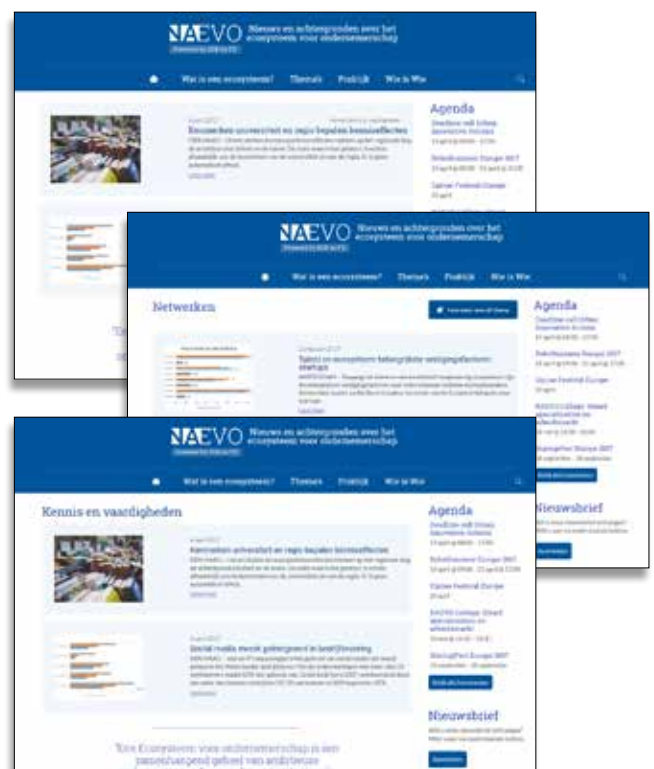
NAEVO Nieuws en achtergronden over het ecosysteem voor ondernemerschap

Wat is een ecosysteem? Thema's Praktijk Wie is Wie

Kennissen universiteit en regio bepalen kennis­effecten

Agenda

Deadline call Urban Innovative Actions

Rebelbusiness Europe 2017

Cannes Festival Europe

NAEVO Nieuws en achtergronden over het ecosysteem voor ondernemerschap

Wat is een ecosysteem? Thema's Praktijk Wie is Wie

Netwerken

Talent en ecosysteem belangrijkste vestigingsfactoren startups

Agenda

Deadline call Urban Innovative Actions

Rebelbusiness Europe 2017

Cannes Festival Europe

NAEVO College: Smart specialisation en arbeidsmarkt

StartupFest Europe 2017

Nieuwsbrief

NAEVO Nieuws en achtergronden over het ecosysteem voor ondernemerschap

Wat is een ecosysteem? Thema's Praktijk Wie is Wie

Kennis en vaardigheden

Kennissen universiteit en regio bepalen kennis­effecten

Social media steeds belangrijker in bedrijfsvoering

Agenda

Deadline call Urban Innovative Actions

Rebelbusiness Europe 2017

Cannes Festival Europe

NAEVO College: Smart specialisation en arbeidsmarkt

StartupFest Europe 2017

Nieuwsbrief

"Een Ecosysteem voor ondernemerschap is een samenhangend geheel van ambitieuze